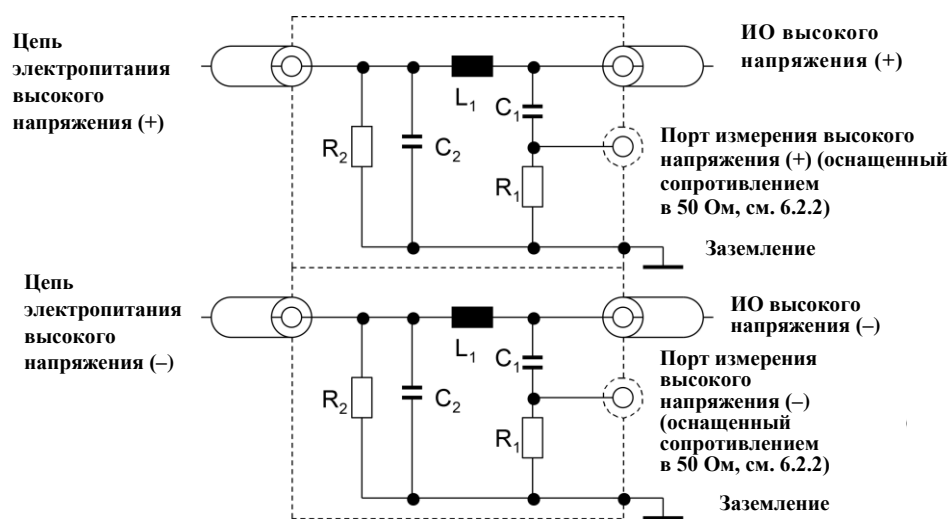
Цепь электропитания высокого напряжения (+)

ИО высокого напряжения (+)

$L_1$

$C_1$

$R_2$

$C_2$

$R_1$

Порт измерения высокого напряжения (+) (оснащенный сопротивлением в 50 Ом, см. 6.2.2)

Заземление

Цепь электропитания высокого напряжения (–)

ИО высокого напряжения (–)

$L_1$

$C_1$

$R_2$

$C_2$

$R_1$

Порт измерения высокого напряжения (–) (оснащенный сопротивлением в 50 Ом, см. 6.2.2)

Заземление